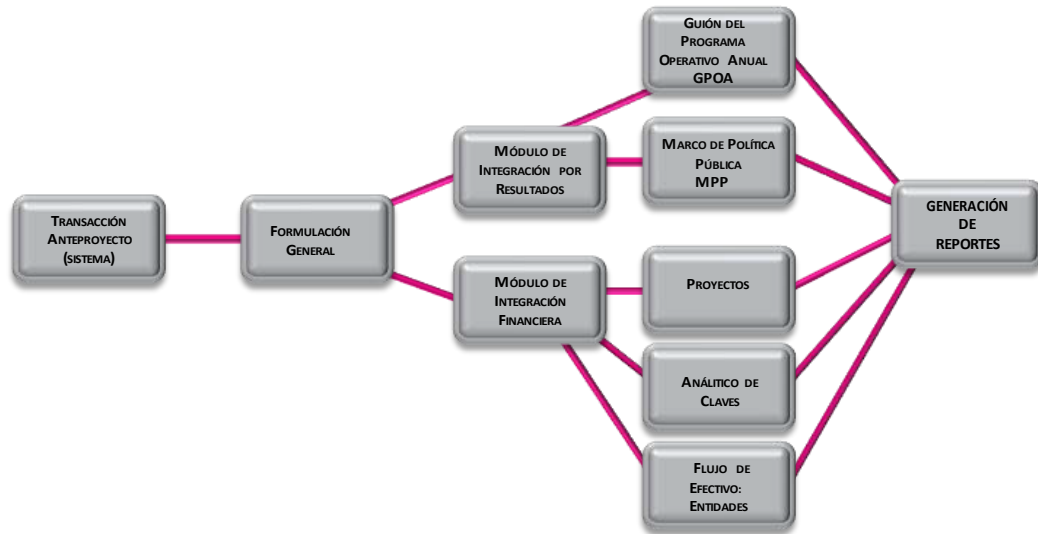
Transacción Anteproyecto (sistema)

Formulación General

Módulo de Integración por Resultados

Módulo de Integración Financiera

Guión del Programa Operativo Anual GPOA

Marco de Política Pública MPP

Proyectos

Analítico de Claves

Flujo de Efectivo: Entidades

GENERACIÓN DE REPORTES